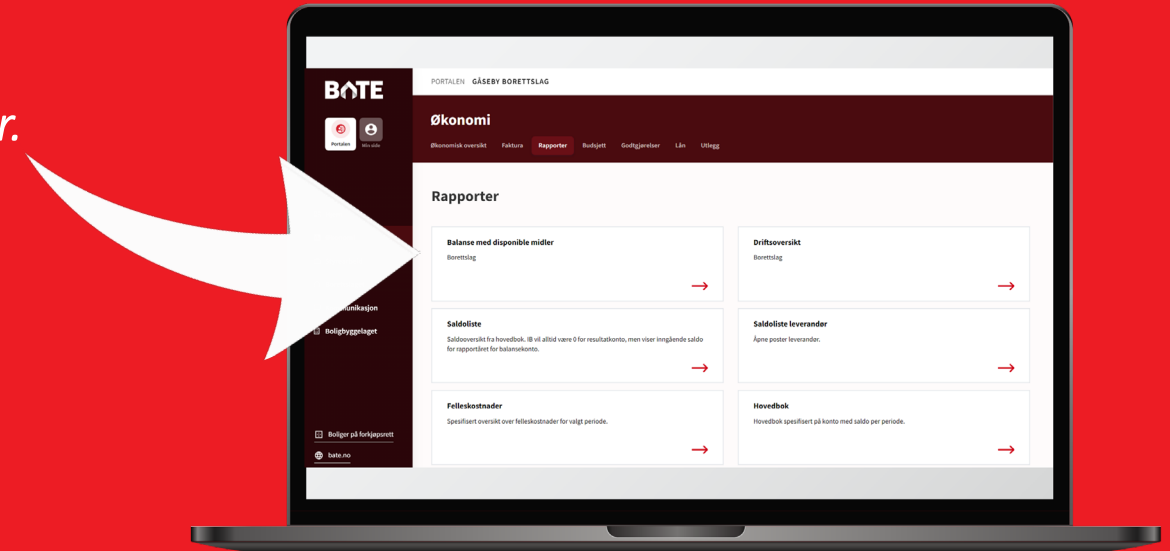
r.

BATE

Portalen

Min side

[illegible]unikasjon

Boligbyggelaget

Boliger på forkjøpsrett

bate.no

PORTALEN GÅSEBY BORETTSLAG

Økonomi

Økonomisk oversikt Faktura Rapporter Budsjett Godtgjørelser Lån Utlegg

Rapporter

Balanse med disponible midler
Borettslag
→

Driftsoversikt
Borettslag
→

Saldoliste
Saldooversikt fra hovedbok. IB vil alltid være 0 for resultatkonto, men viser inngående saldo for rapportåret for balansekonto.
→

Saldoliste leverandør
Åpne poster leverandør.
→

Felleskostnader
Spesifisert oversikt over felleskostnader for valgt periode.
→

Hovedbok
Hovedbok spesifisert på konto med saldo per periode.
→